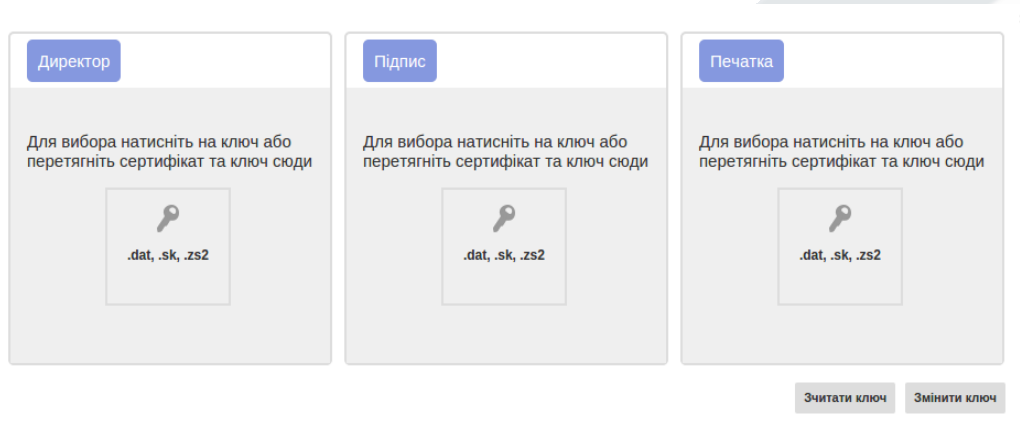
Директор

Для вибора натисніть на ключ або перетягніть сертифікат та ключ сюди

.dat, .sk, .zs2

Підпис

Для вибора натисніть на ключ або перетягніть сертифікат та ключ сюди

.dat, .sk, .zs2

Печатка

Для вибора натисніть на ключ або перетягніть сертифікат та ключ сюди

.dat, .sk, .zs2

Зчитати ключ

Змінити ключ